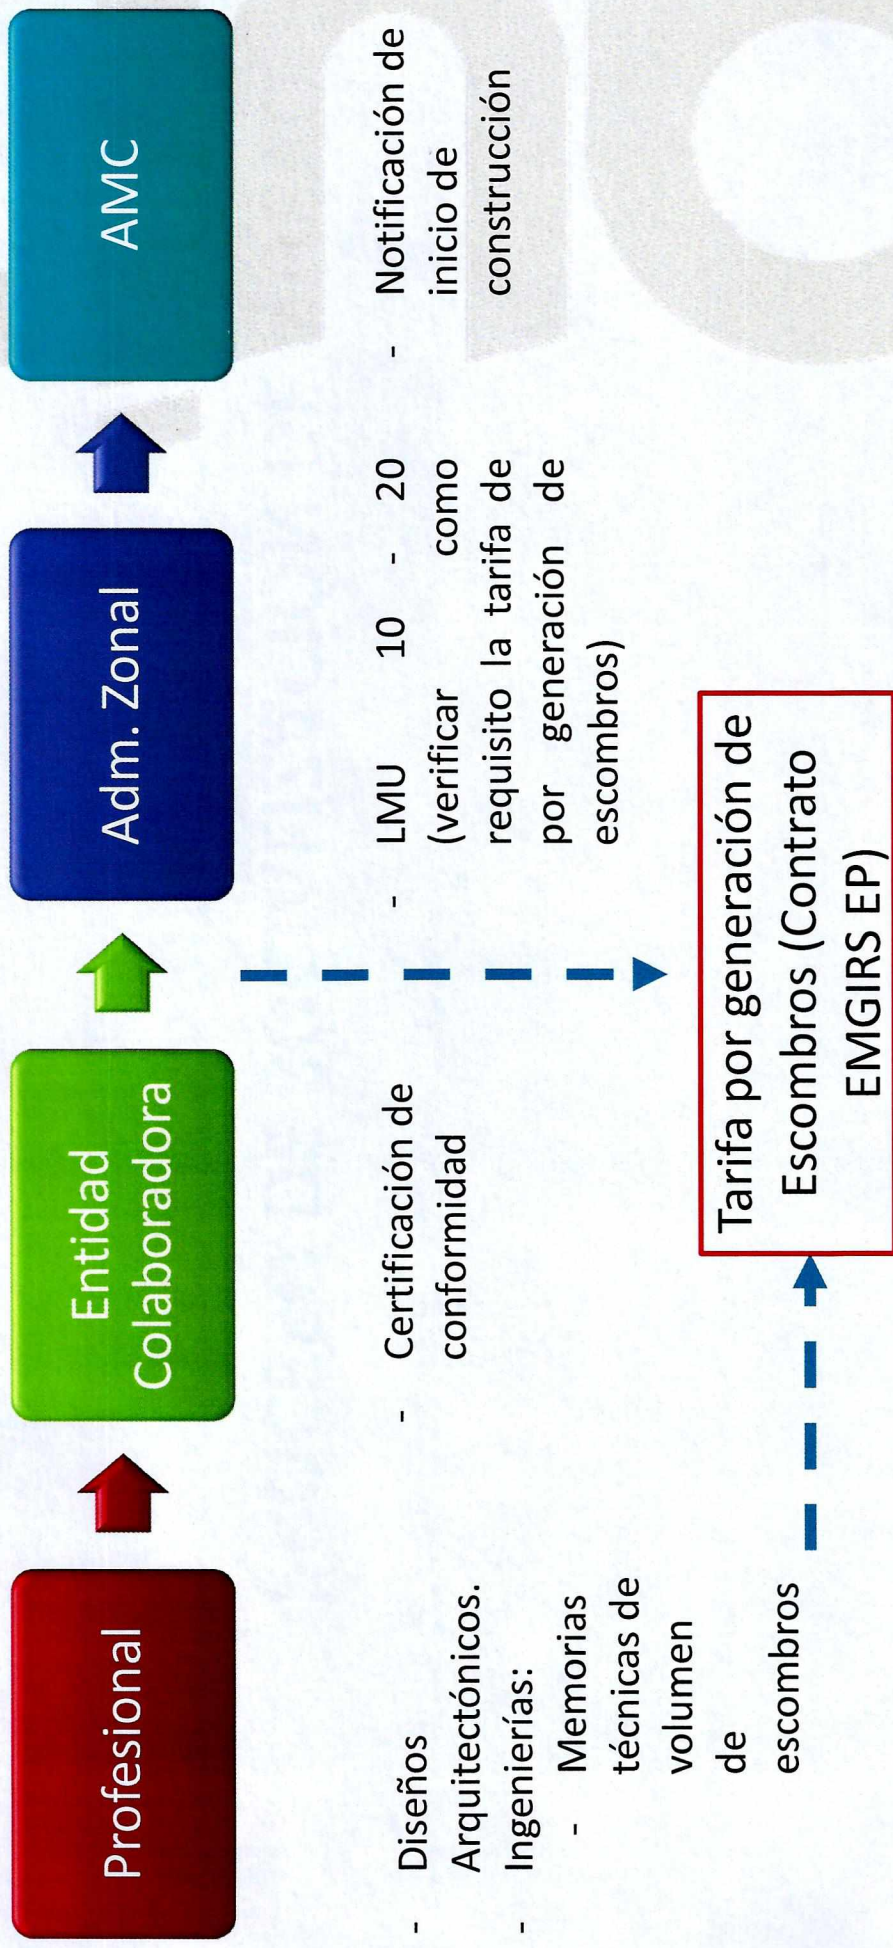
Profesional

- Diseños Arquitectónicos.
- Ingenierías:
  - Memorias técnicas de volumen de escombros

Entidad Colaboradora

- Certificación de conformidad

Adm. Zonal

- LMU 10 - 20 (verificar como requisito la tarifa de por generación de escombros)

AMC

- Notificación de inicio de construcción

Tarifa por generación de Escombros (Contrato EMGIRS EP)